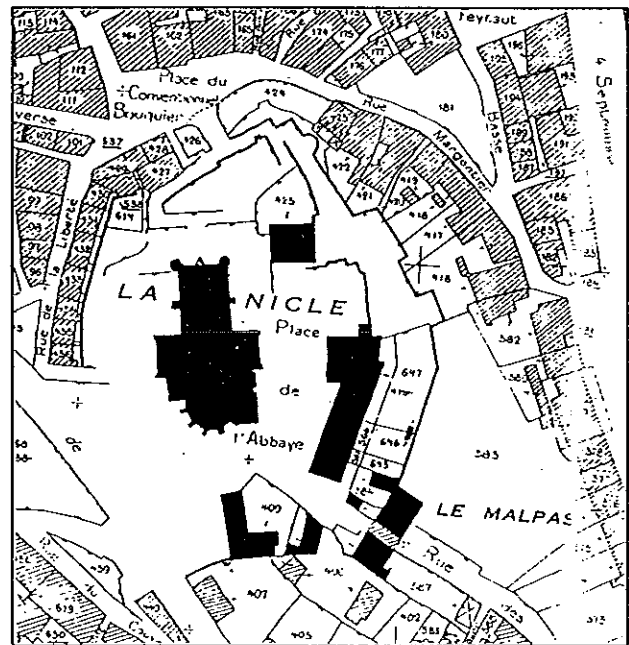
Place du Comentement Bouquier

Rue Margontier

Peyrault

4 Septembre

Basse

verse

Liberté

Rue de

LA NICLE

Place

de

l'Abbaye

LE MALPAS

Rue

de

du

115 161 162 175 174 173 177 163 180 181 429 426 428 427 425 419 421 422 418 417 416 418 537 614 382 583 647 646 645 409 407 405 402 583 513 615 630 459